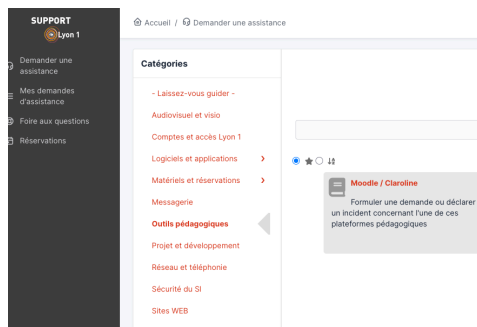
SUPPORT
Lyon 1

Demander une assistance
Mes demandes d'assistance
Foire aux questions
Réservations

Accueil / Demander une assistance

Catégories

- Laissez-vous guider -
Audiovisuel et visio
Comptes et accès Lyon 1
Logiciels et applications >
Matériels et réservations >
Messagerie
Outils pédagogiques
Projet et développement
Réseau et téléphonie
Sécurité du SI
Sites WEB

Moodle / Claroline
Formuler une demande ou déclarer un incident concernant l'une de ces plateformes pédagogiques